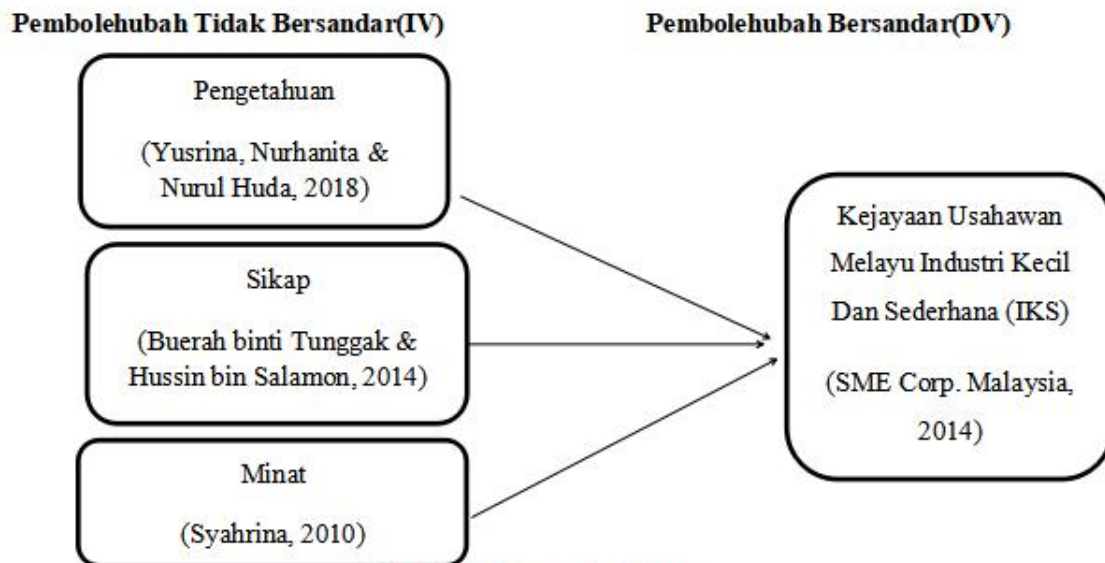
Pembolehubah Tidak Bersandar(IV)

Pembolehubah Bersandar(DV)

Pengetahuan

(Yusrina, Nurhanita & Nurul Huda, 2018)

Sikap

(Buerah binti Tunggak & Hussin bin Salamon, 2014)

Minat

(Syahrina, 2010)

Kejayaan Usahawan Melayu Industri Kecil Dan Sederhana (IKS)

(SME Corp. Malaysia, 2014)